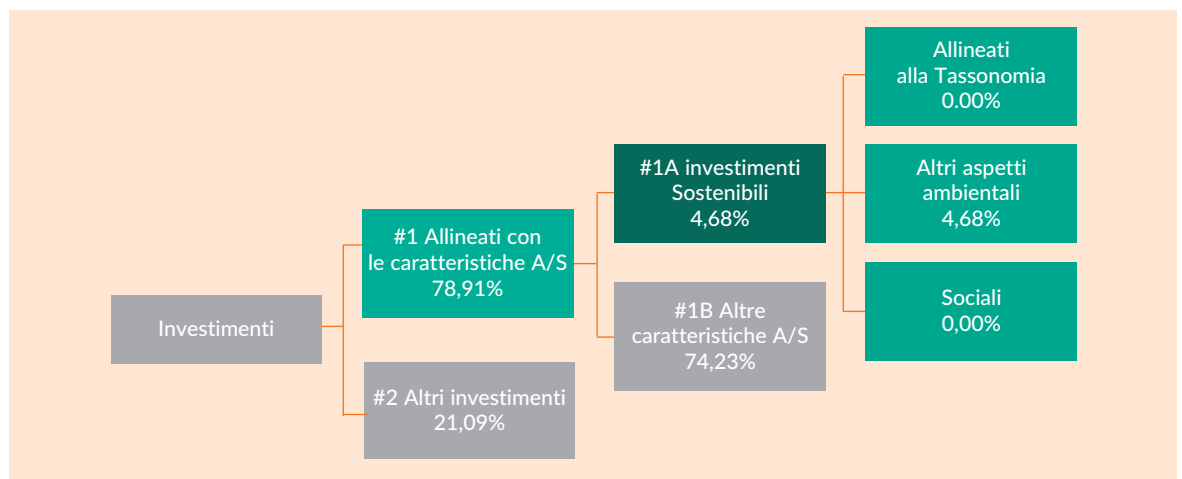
Investimenti

#1 Allineati con le caratteristiche A/S 78,91%

#2 Altri investimenti 21,09%

#1A investimenti Sostenibili 4,68%

#1B Altre caratteristiche A/S 74,23%

Allineati alla Tassonomia 0.00%

Altri aspetti ambientali 4,68%

Sociali 0,00%